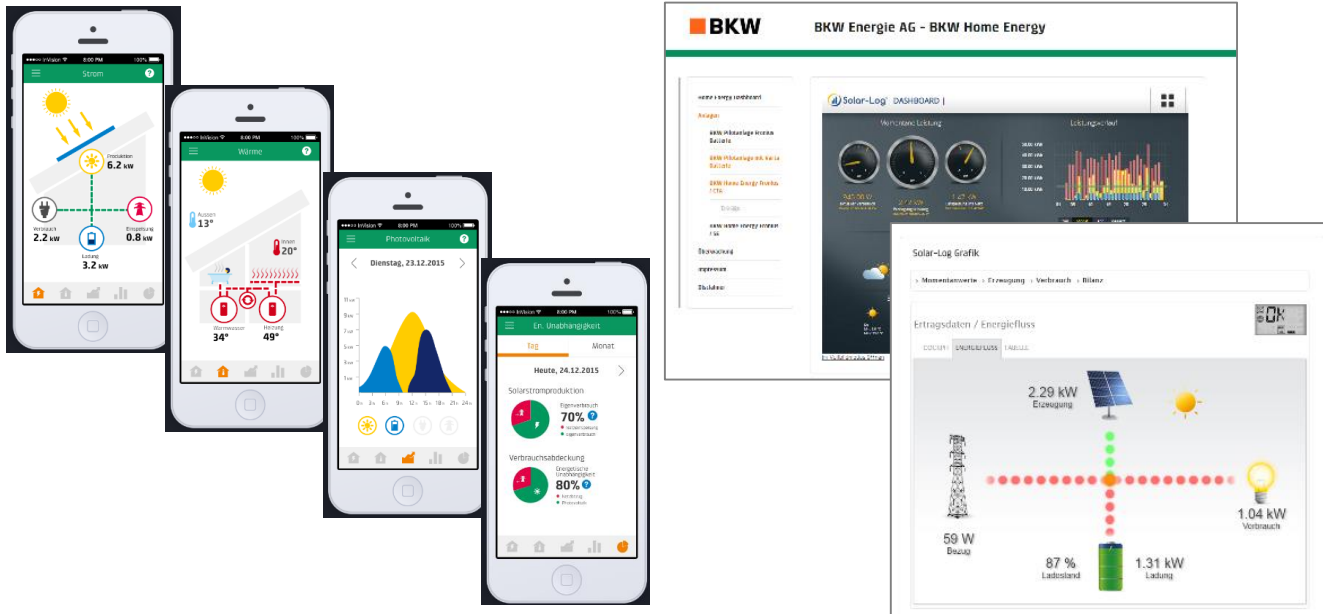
Strom

Produktion
6.2 kW

Verbrauch
2.2 kW

Einspeisung
0.8 kW

Ladung
3.2 kW

Wärme

Aussen
13°

Innen
20°

Warmwasser
34°

Heizung
49°

Photovoltaik

Dienstag, 23.12.2015

En. Unabhängigkeit

Tag

Monat

Heute, 24.12.2015

Solarstromproduktion

Eigenverbrauch
70%

Verbrauchsabdeckung

Energetische Unabhängigkeit
80%

BKW

BKW Energie AG - BKW Home Energy

Home Energy Dashboard

Anlagen

Solar-Log DASHBOARD |

Solar-Log Grafik

› Momentanwerte › Erzeugung › Verbrauch › Bilanz

Ertragsdaten / Energiefluss

ENERGIEFLUSS

2.29 kW
Erzeugung

59 W
Bezug

1.04 kW
Verbrauch

87 %
Ladestand

1.31 kW
Ladung